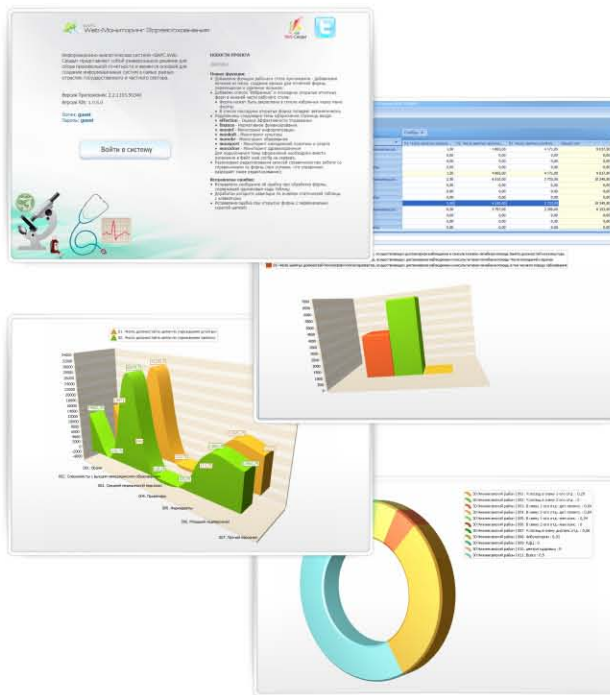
Web-Мониторинг Здравоохранения

Информационно-аналитическая система «БАРС.Web-Свод» представляет собой универсальное решение для сбора произвольной отчетности и является основой для создания информационных систем в самых разных отраслях государственного и частного сектора.

Версия Приложения: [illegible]
Версия Web: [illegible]

Логин: guest
Пароль: guest

Войти в систему

НОВОСТИ ПРОЕКТА

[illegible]

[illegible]